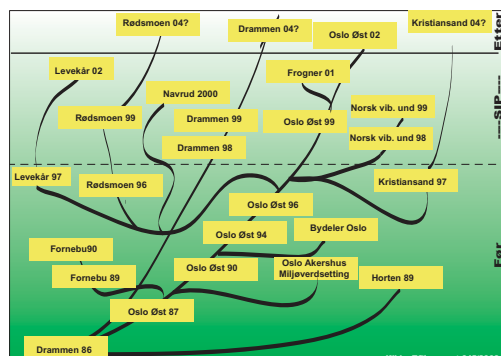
Rødsmoen 04?
Drammen 04?
Oslo Øst 02
Kristiansand 04?
Etter
Levekår 02
Frogner 01
Navrud 2000
Rødsmoen 99
Drammen 99
Oslo Øst 99
Norsk vib. und 99
Norsk vib. und 98
SIP
Drammen 98
Levekår 97
Rødsmoen 96
Kristiansand 97
Oslo Øst 96
Oslo Øst 94
Bydeler Oslo
Fornebu90
Før
Fornebu 89
Oslo Øst 90
Oslo Akershus Miljøverdsetting
Horten 89
Oslo Øst 87
Drammen 86